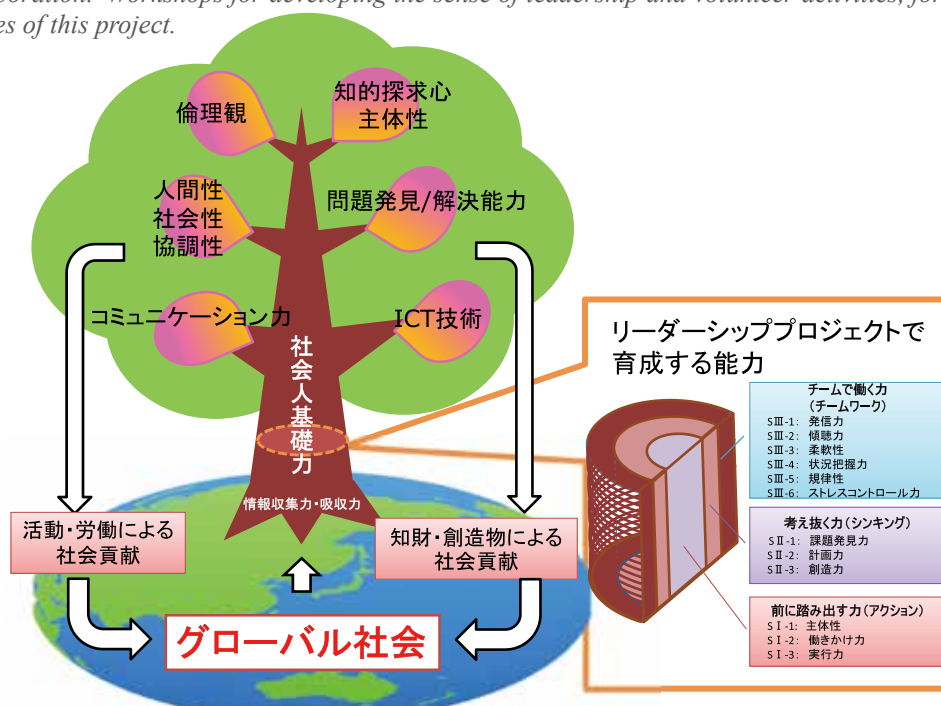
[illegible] Workshops for developing the sense of leadership and volunteer activities, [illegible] es of this project.

倫理観

知的探求心
主体性

人間性
社会性
協調性

問題発見/解決能力

コミュニケーション力

ICT技術

社会人基礎力

情報収集力・吸収力

活動・労働による社会貢献

知財・創造物による社会貢献

グローバル社会

リーダーシッププロジェクトで育成する能力

チームで働く力
（チームワーク）
SⅢ-1: 発信力
SⅢ-2: 傾聴力
SⅢ-3: 柔軟性
SⅢ-4: 状況把握力
SⅢ-5: 規律性
SⅢ-6: ストレスコントロール力

考え抜く力（シンキング）
SⅡ-1: 課題発見力
SⅡ-2: 計画力
SⅡ-3: 創造力

前に踏み出す力（アクション）
SⅠ-1: 主体性
SⅠ-2: 働きかけ力
SⅠ-3: 実行力